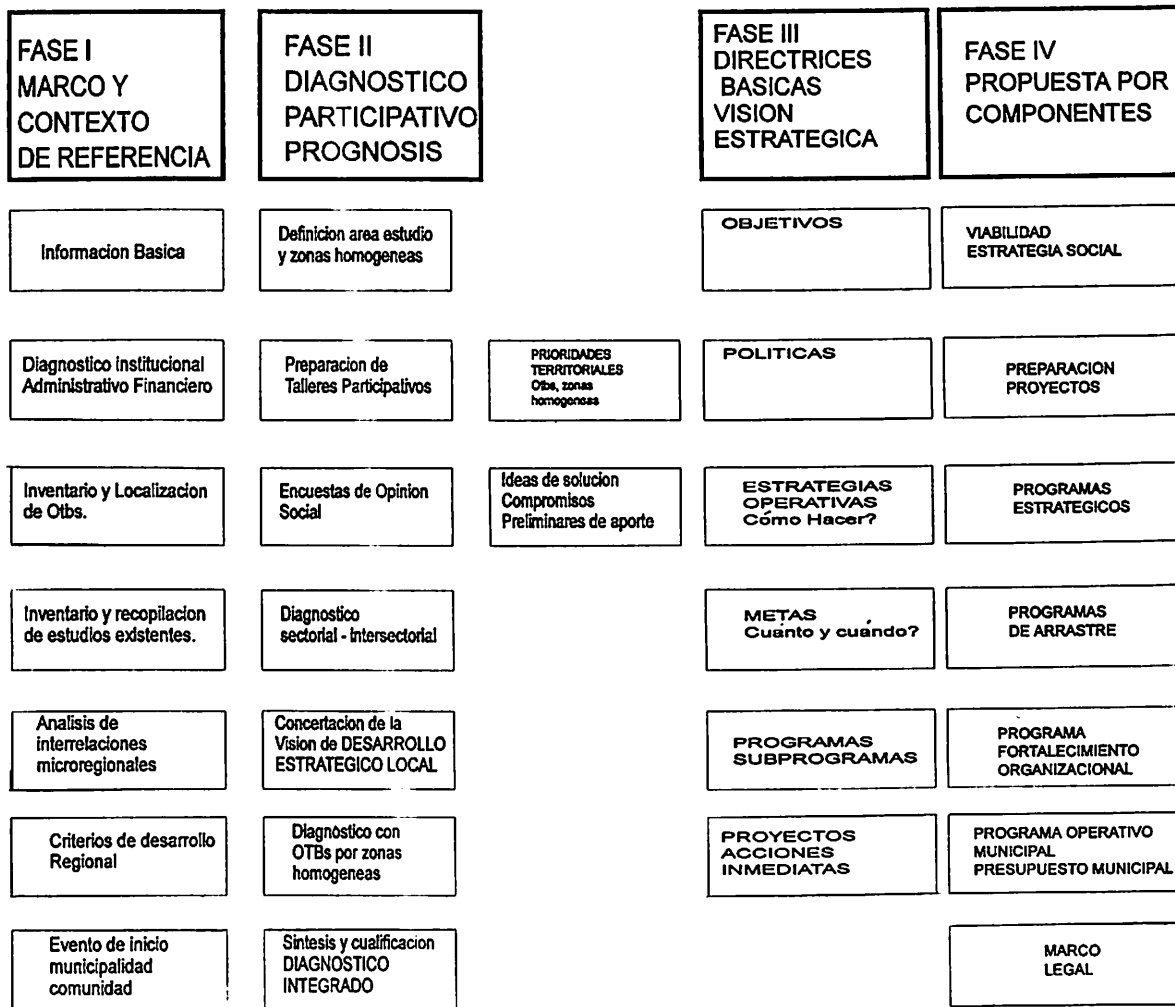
FASE I
MARCO Y
CONTEXTO
DE REFERENCIA

Informacion Basica

Diagnostico Institucional
Administrativo Financiero

Inventario y Localizacion
de Otbs.

Inventario y recopilacion
de estudios exstentes.

Analisis de
interrelaciones
microregionales

Criterios de desarrollo
Regional

Evento de inicio
municipalidad
comunidad

FASE II
DIAGNOSTICO
PARTICIPATIVO
PROGNOSIS

Definicion area estudio
y zonas homogeneas

Preparacion de
Talleres Participativos

Encuestas de Opinion
Social

Diagnostico
sectorial - Intersectorial

Concertacion de la
Vision de DESARROLLO
ESTRATEGICO LOCAL

Diagnóstico con
OTBs por zonas
homogeneas

Sintesis y cualificacion
DIAGNOSTICO
INTEGRADO

PRIORIDADES
TERRITORIALES
Otbs, zonas
homogeneas

Ideas de solucion
Compromisos
Preliminares de aporte

FASE III
DIRECTRICES
BASICAS
VISION
ESTRATEGICA

OBJETIVOS

POLITICAS

ESTRATEGIAS
OPERATIVAS
Cómo Hacer?

METAS
Cuánto y cuándo?

PROGRAMAS
SUBPROGRAMAS

PROYECTOS
ACCIONES
INMEDIATAS

FASE IV
PROPUESTA POR
COMPONENTES

VIABILIDAD
ESTRATEGIA SOCIAL

PREPARACION
PROYECTOS

PROGRAMAS
ESTRATEGICOS

PROGRAMAS
DE ARRASTRE

PROGRAMA
FORTALECIMIENTO
ORGANIZACIONAL

PROGRAMA OPERATIVO
MUNICIPAL
PRESUPUESTO MUNICIPAL

MARCO
LEGAL